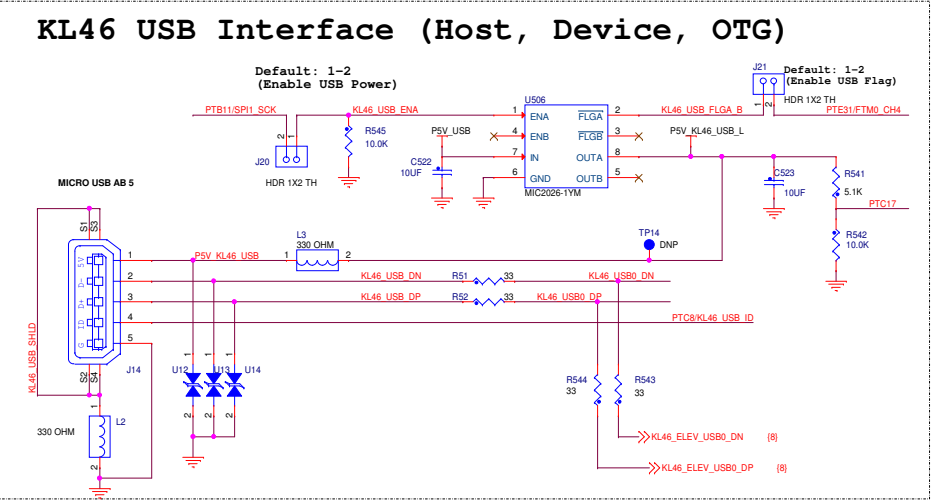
KL46 USB Interface (Host, Device, OTG)

Default: 1-2
(Enable USB Power)

Default: 1-2
(Enable USB Flag)

J21
HDR 1X2 TH

PTB11/SPI1_SCK
KL46_USB_ENA
R545
10.0K
J20
HDR 1X2 TH

U506
ENA
ENB
IN
GND
$\overline{FLGA}$
$\overline{FLGB}$
OUTA
OUTB
MIC2026-1YM
P5V_USB
C522
10UF

KL46_USB_FLGA_B
PTE31/FTM0_CH4
P5V_KL46_USB_L
C523
10UF
R541
5.1K
PTC17
R542
10.0K

MICRO USB AB 5
S1
S3
5V
D-
D+
ID
G
S2
S4
J14
KL46_USB_SHLD
P5V_KL46_USB
L3
330 OHM
TP14
DNP
KL46_USB_DN
R51
33
KL46_USB0_DN
KL46_USB_DP
R52
33
KL46_USB0_DP
PTC8/KL46_USB_ID
U12
U13
U14
330 OHM
L2
R544
33
R543
33
KL46_ELEV_USB0_DN
{8}
KL46_ELEV_USB0_DP
{8}